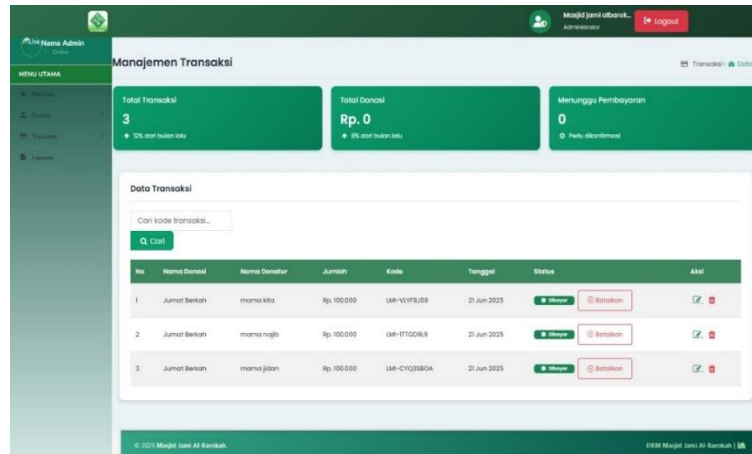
Masjid jami albarok... Administrator

Logout

User Nama Admin
Online

MENU UTAMA

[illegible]
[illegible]
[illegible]
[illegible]

Manajemen Transaksi

Transaksi > Data

Total Transaksi
3
↑ 12% dari bulan lalu

Total Donasi
Rp. 0
↑ 8% dari bulan lalu

Menunggu Pembayaran
0
Perlu dikonfirmasi

Data Transaksi

Cari kode transaksi...

Cari

| No | Nama Donasi | Nama Donatur | Jumlah | Kode | Tanggal | Status | Aksi |
|---|---|---|---|---|---|---|---|
| 1 | Jumat Berkah | mama kita | Rp. 100.000 | LMI-VLYF8J09 | 21 Jun 2025 | Dibayar Batalkan | |
| 2 | Jumat Berkah | mama najib | Rp. 100.000 | LMI-ITTGD9L9 | 21 Jun 2025 | Dibayar Batalkan | |
| 3 | Jumat Berkah | mama jidan | Rp. 100.000 | LMI-CYQ3SBOA | 21 Jun 2025 | Dibayar Batalkan | |

© 2025 Masjid Jami Al-Barokah.

DKM Masjid Jami Al-Barokah | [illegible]